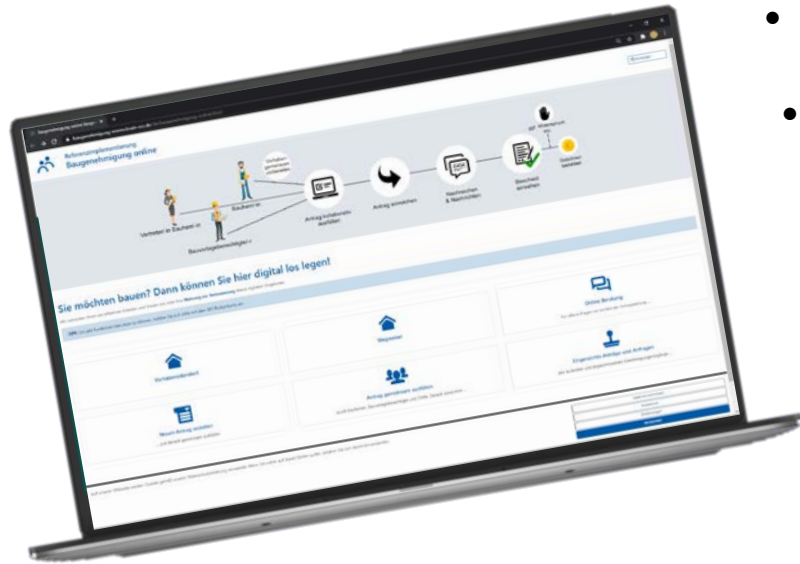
Referenzimplementierung
Baugenehmigung online

Vorhaben-dokumente hochladen

Bauherr/-in

Vertreter/-in Bauherr/-in

Bauvorlageberechtigte/-r

Antrag kollaborativ ausfüllen

Antrag einreichen

Nachreichen & Nachrichten

Bescheid erhalten

Sie möchten bauen? Dann können Sie hier digital los legen!

Online-Beratung

Wegweiser

Vorhabenprofil

Antrag gemeinsam ausfüllen

Eingereichte Anträge und Anfragen

Neuen Antrag erstellen